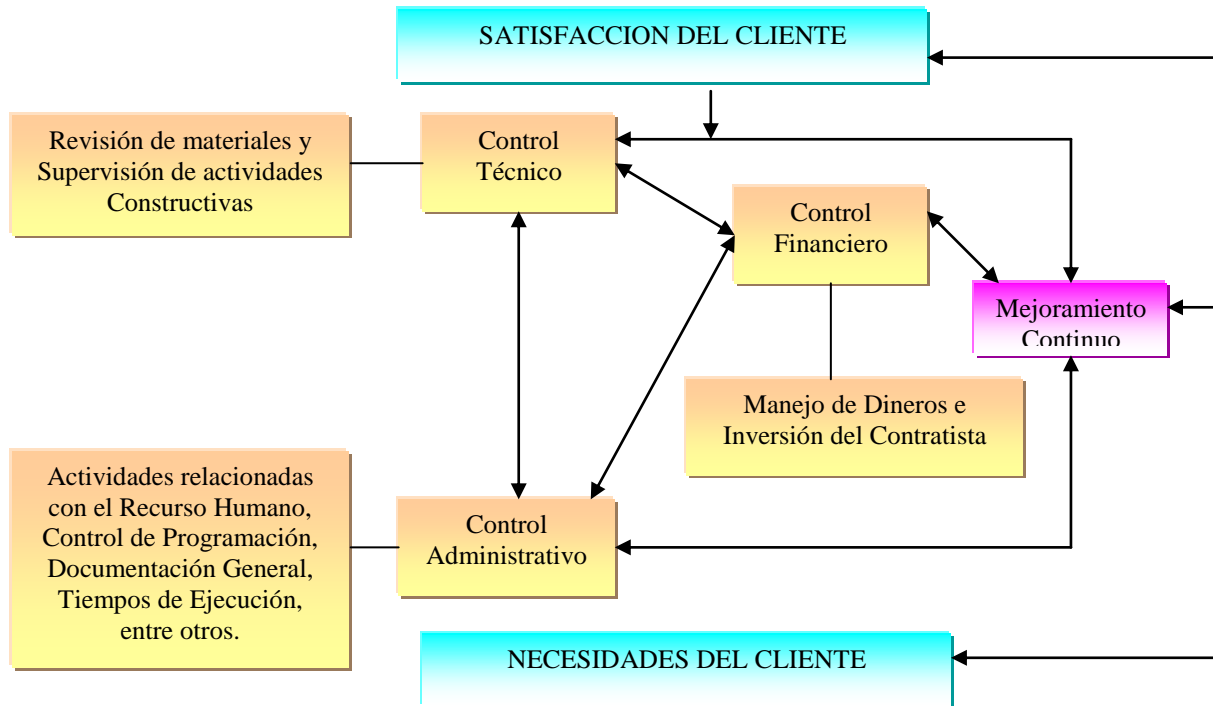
SATISFACCION DEL CLIENTE

Revisión de materiales y Supervisión de actividades Constructivas

Control Técnico

Control Financiero

Mejoramiento Continuo

Manejo de Dineros e Inversión del Contratista

Actividades relacionadas con el Recurso Humano, Control de Programación, Documentación General, Tiempos de Ejecución, entre otros.

Control Administrativo

NECESIDADES DEL CLIENTE